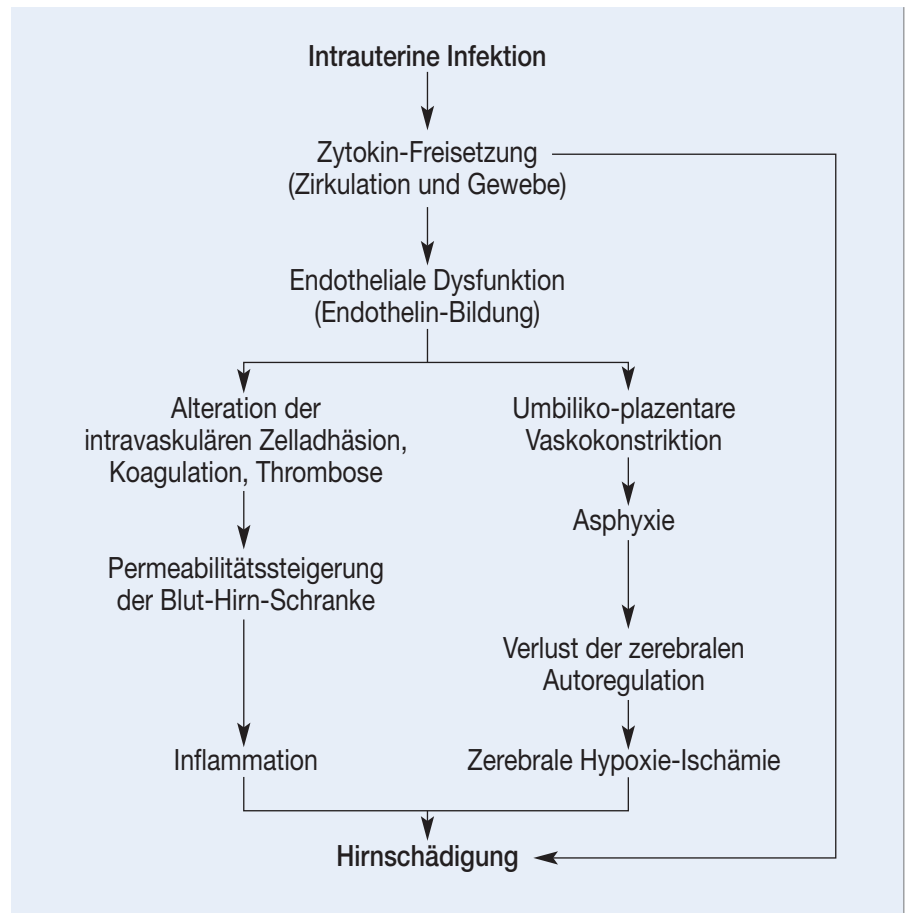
Intrauterine Infektion

Zytokin-Freisetzung (Zirkulation und Gewebe)

Endotheliale Dysfunktion (Endothelin-Bildung)

Alteration der intravaskulären Zelladhäsion, Koagulation, Thrombose

Permeabilitätssteigerung der Blut-Hirn-Schranke

Inflammation

Umbiliko-plazentare Vaskokonstriktion

Asphyxie

Verlust der zerebralen Autoregulation

Zerebrale Hypoxie-Ischämie

Hirnschädigung